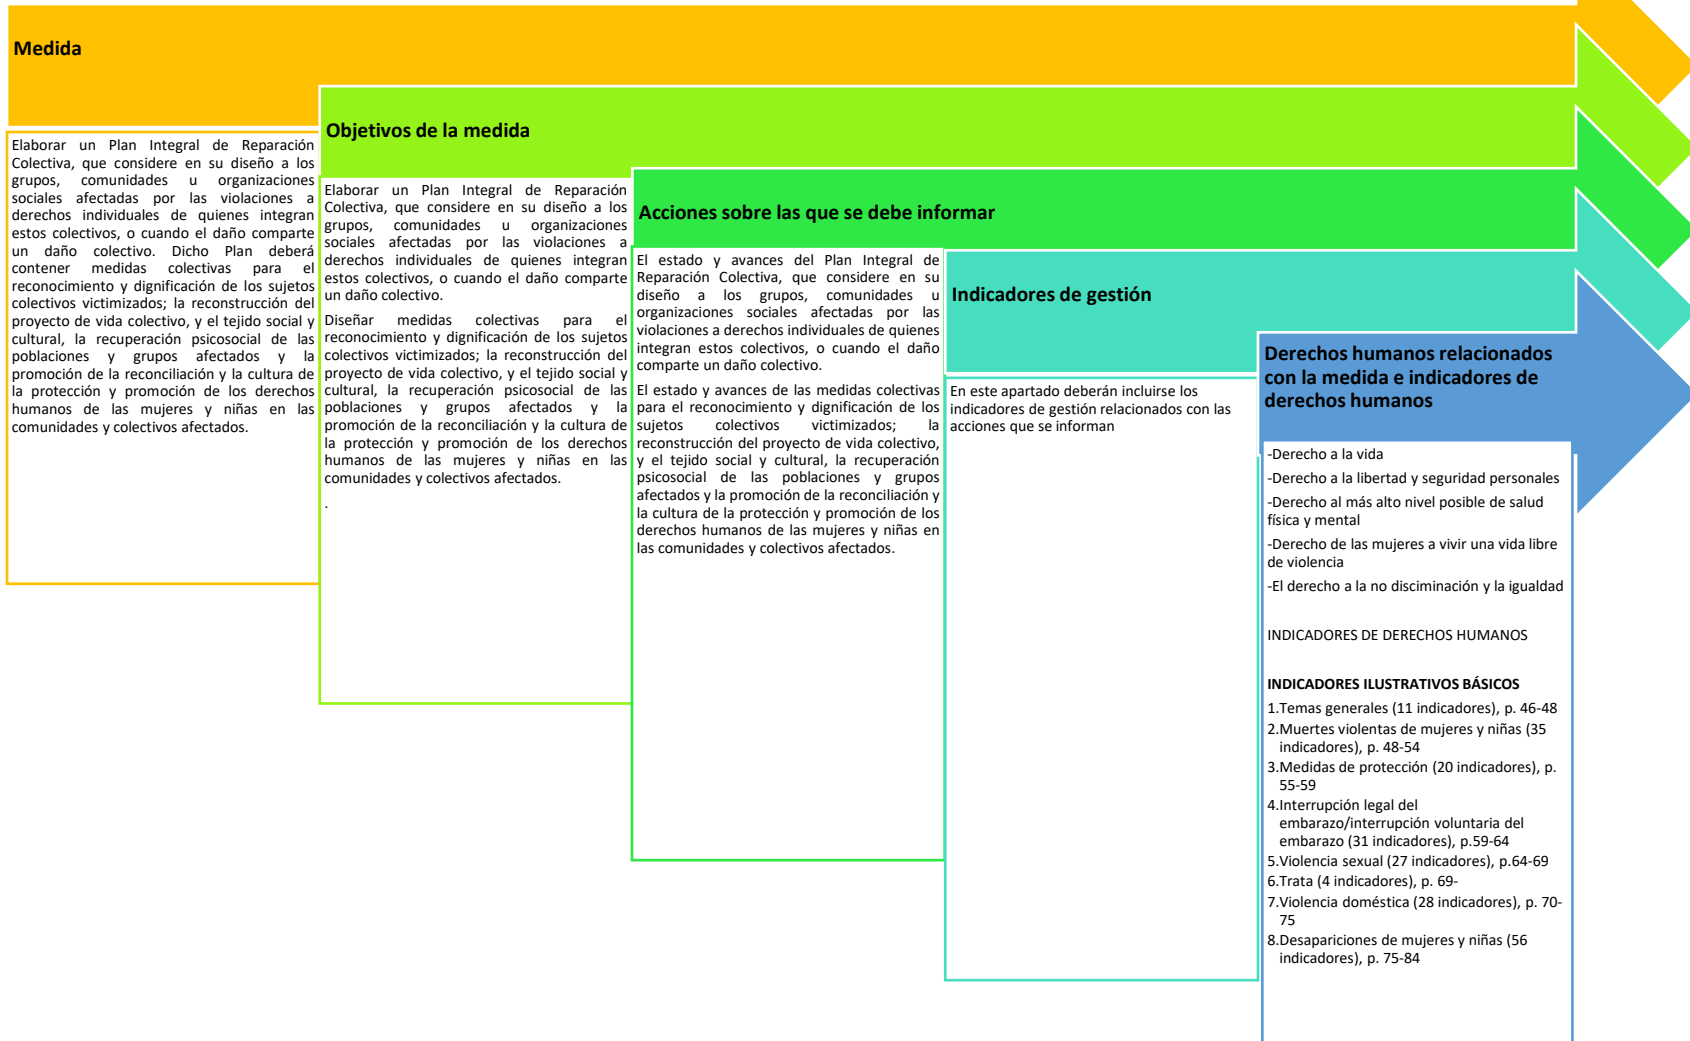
Medida

Elaborar un Plan Integral de Reparación Colectiva, que considere en su diseño a los grupos, comunidades u organizaciones sociales afectadas por las violaciones a derechos individuales de quienes integran estos colectivos, o cuando el daño comparte un daño colectivo. Dicho Plan deberá contener medidas colectivas para el reconocimiento y dignificación de los sujetos colectivos victimizados; la reconstrucción del proyecto de vida colectivo, y el tejido social y cultural, la recuperación psicosocial de las poblaciones y grupos afectados y la promoción de la reconciliación y la cultura de la protección y promoción de los derechos humanos de las mujeres y niñas en las comunidades y colectivos afectados.

Objetivos de la medida

Elaborar un Plan Integral de Reparación Colectiva, que considere en su diseño a los grupos, comunidades u organizaciones sociales afectadas por las violaciones a derechos individuales de quienes integran estos colectivos, o cuando el daño comparte un daño colectivo.

Diseñar medidas colectivas para el reconocimiento y dignificación de los sujetos colectivos victimizados; la reconstrucción del proyecto de vida colectivo, y el tejido social y cultural, la recuperación psicosocial de las poblaciones y grupos afectados y la promoción de la reconciliación y la cultura de la protección y promoción de los derechos humanos de las mujeres y niñas en las comunidades y colectivos afectados.

.

Acciones sobre las que se debe informar

El estado y avances del Plan Integral de Reparación Colectiva, que considere en su diseño a los grupos, comunidades u organizaciones sociales afectadas por las violaciones a derechos individuales de quienes integran estos colectivos, o cuando el daño comparte un daño colectivo.

El estado y avances de las medidas colectivas para el reconocimiento y dignificación de los sujetos colectivos victimizados; la reconstrucción del proyecto de vida colectivo, y el tejido social y cultural, la recuperación psicosocial de las poblaciones y grupos afectados y la promoción de la reconciliación y la cultura de la protección y promoción de los derechos humanos de las mujeres y niñas en las comunidades y colectivos afectados.

Indicadores de gestión

En este apartado deberán incluirse los indicadores de gestión relacionados con las acciones que se informan

Derechos humanos relacionados con la medida e indicadores de derechos humanos

-Derecho a la vida
-Derecho a la libertad y seguridad personales
-Derecho al más alto nivel posible de salud física y mental
-Derecho de las mujeres a vivir una vida libre de violencia
-El derecho a la no disciminación y la igualdad

INDICADORES DE DERECHOS HUMANOS

INDICADORES ILUSTRATIVOS BÁSICOS
1.Temas generales (11 indicadores), p. 46-48
2.Muertes violentas de mujeres y niñas (35 indicadores), p. 48-54
3.Medidas de protección (20 indicadores), p. 55-59
4.Interrupción legal del embarazo/interrupción voluntaria del embarazo (31 indicadores), p.59-64
5.Violencia sexual (27 indicadores), p.64-69
6.Trata (4 indicadores), p. 69-
7.Violencia doméstica (28 indicadores), p. 70-75
8.Desapariciones de mujeres y niñas (56 indicadores), p. 75-84